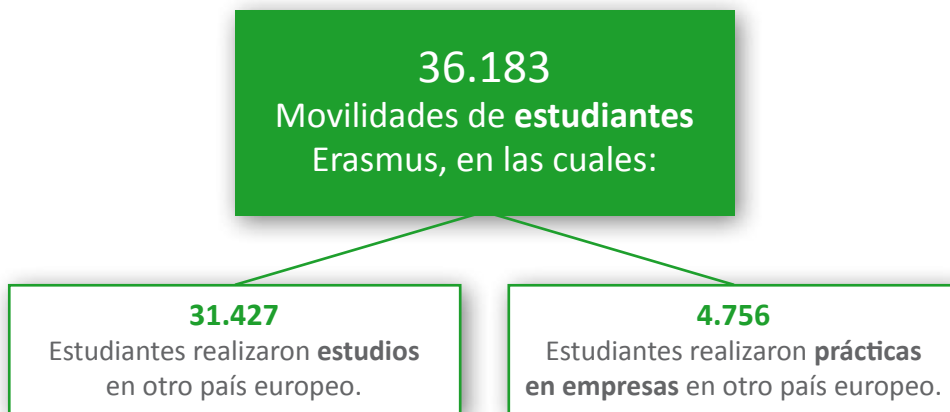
36.183
Movilidades de **estudiantes** Erasmus, en las cuales:

31.427
Estudiantes realizaron **estudios** en otro país europeo.

4.756
Estudiantes realizaron **prácticas en empresas** en otro país europeo.